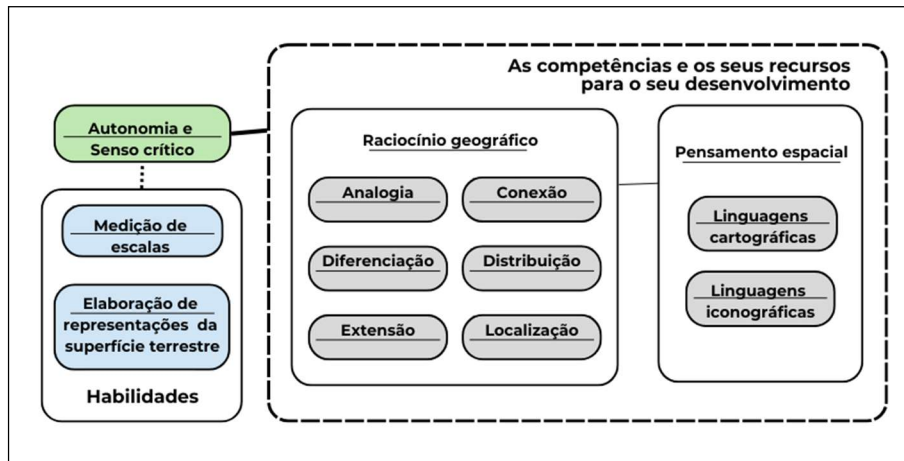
As competências e os seus recursos para o seu desenvolvimento

Autonomia e Senso crítico

Medição de escalas

Elaboração de representações da superfície terrestre

Habilidades

Raciocínio geográfico

Analogia

Conexão

Diferenciação

Distribuição

Extensão

Localização

Pensamento espacial

Linguagens cartográficas

Linguagens iconográficas